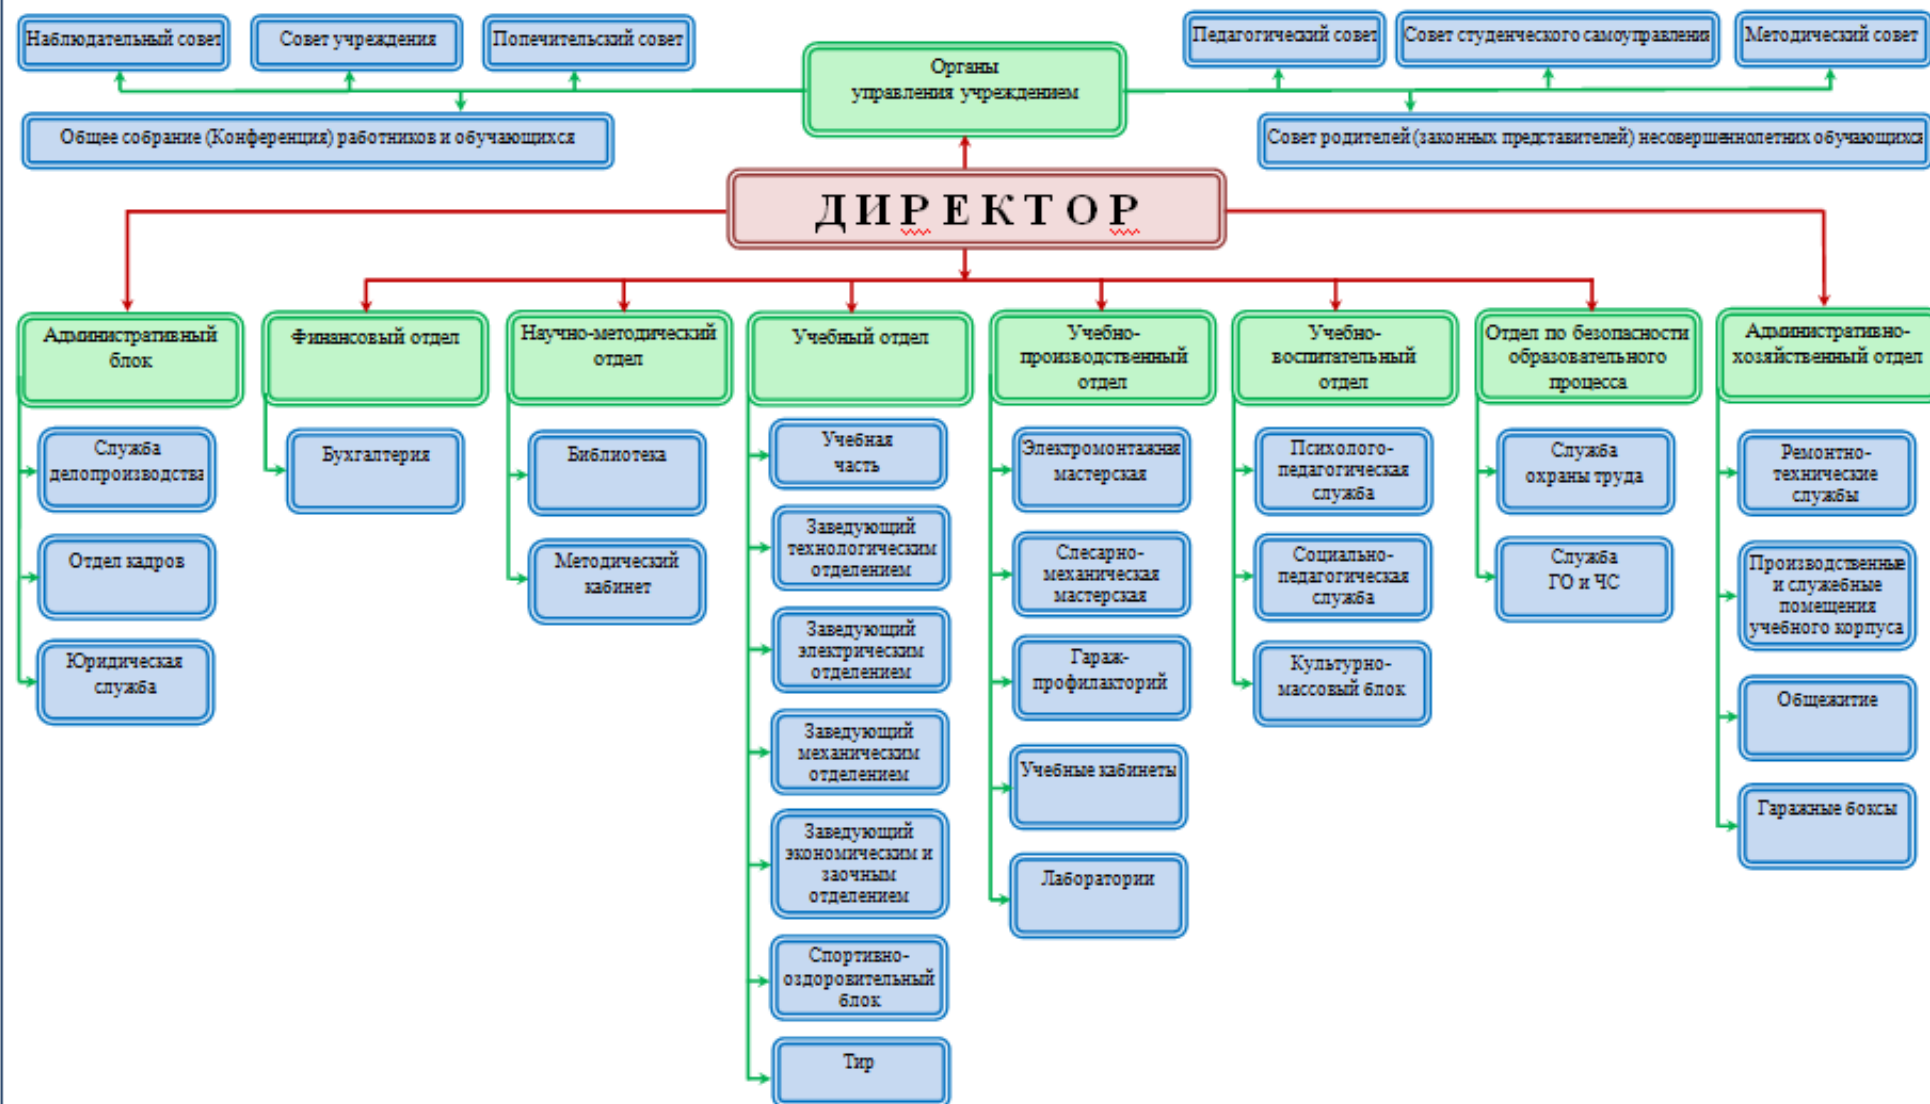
Наблюдательный совет

Совет учреждения

Попечительский совет

Органы управления учреждением

Педагогический совет

Совет студенческого самоуправления

Методический совет

Общее собрание (Конференция) работников и обучающихся

Совет родителей (законных представителей) несовершеннолетних обучающихся

ДИРЕКТОР

Административный блок

Служба делопроизводства

Отдел кадров

Юридическая служба

Финансовый отдел

Бухгалтерия

Научно-методический отдел

Библиотека

Методический кабинет

Учебный отдел

Учебная часть

Заведующий технологическим отделением

Заведующий электрическим отделением

Заведующий механическим отделением

Заведующий экономическим и заочным отделением

Спортивно-оздоровительный блок

Тир

Учебно-производственный отдел

Электромонтажная мастерская

Слесарно-механическая мастерская

Гараж-профилакторий

Учебные кабинеты

Лаборатории

Учебно-воспитательный отдел

Психолого-педагогическая служба

Социально-педагогическая служба

Культурно-массовый блок

Отдел по безопасности образовательного процесса

Служба охраны труда

Служба ГО и ЧС

Административно-хозяйственный отдел

Ремонтно-технические службы

Производственные и служебные помещения учебного корпуса

Общежитие

Гаражные боксы